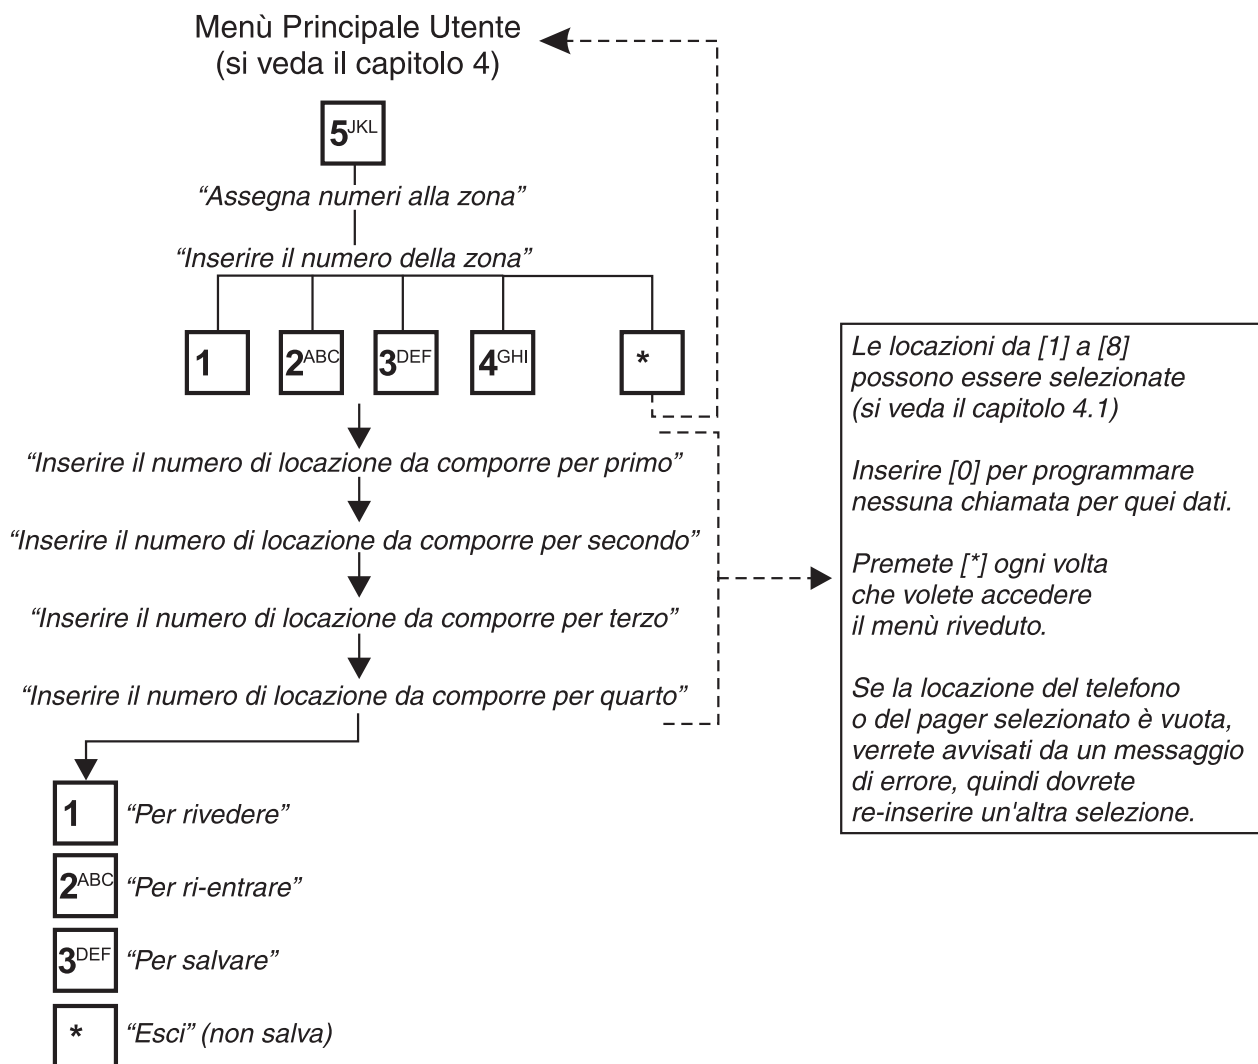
Menù Principale Utente
(si veda il capitolo 4)

5JKL

"Assegna numeri alla zona"

"Inserire il numero della zona"

1 2ABC 3DEF 4GHI *

"Inserire il numero di locazione da comporre per primo"

"Inserire il numero di locazione da comporre per secondo"

"Inserire il numero di locazione da comporre per terzo"

"Inserire il numero di locazione da comporre per quarto"

1 "Per rivedere"

2ABC "Per ri-entrare"

3DEF "Per salvare"

* "Esci" (non salva)

Le locazioni da [1] a [8] possono essere selezionate (si veda il capitolo 4.1)

Inserire [0] per programmare nessuna chiamata per quei dati.

Premete [*] ogni volta che volete accedere il menù riveduto.

Se la locazione del telefono o del pager selezionato è vuota, verrete avvisati da un messaggio di errore, quindi dovrete re-inserire un'altra selezione.